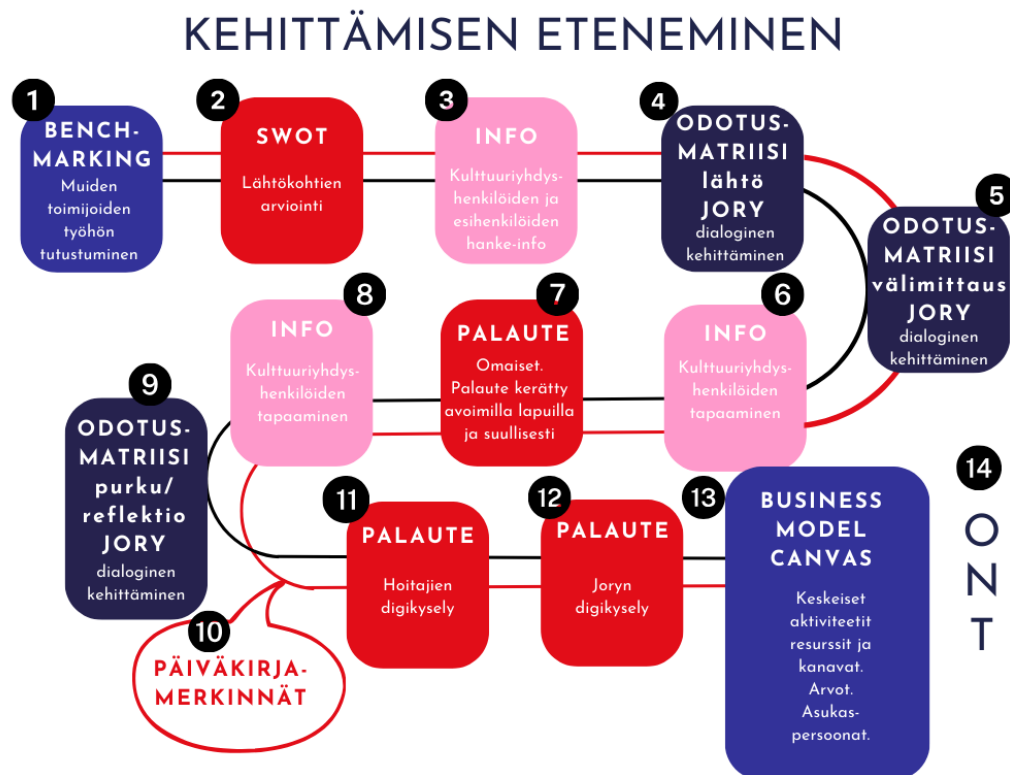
KEHITTÄMISEN ETENEMINEN

1
BENCHMARKING
Muiden toimijoiden työhön tutustuminen

2
SWOT
Lähtökohtien arviointi

3
INFO
Kulttuuriyhdyshenkilöiden ja esihenkilöiden hanke-info

4
ODOTUSMATRIISI
lähtö
JORY
dialoginen kehittäminen

5
ODOTUSMATRIISI
välimittaus
JORY
dialoginen kehittäminen

6
INFO
Kulttuuriyhdyshenkilöiden tapaaminen

7
PALAUTE
Omaiset. Palaute kerätty avoimilla lapuilla ja suullisesti

8
INFO
Kulttuuriyhdyshenkilöiden tapaaminen

9
ODOTUSMATRIISI
purku/ reflektio
JORY
dialoginen kehittäminen

10
PÄIVÄKIRJAMERKINNÄT

11
PALAUTE
Hoitajien digikysely

12
PALAUTE
Joryn digikysely

13
BUSINESS MODEL CANVAS
Keskeiset aktiviteetit resurssit ja kanavat. Arvot. Asukaspersoonat.

14
O
N
T